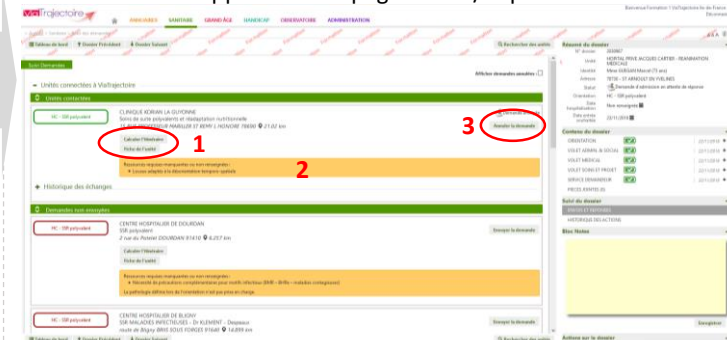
ViaTrajectoire

ANNUAIRES SANITAIRE GRAND ÂGE HANDICAP OBSERVATOIRE ADMINISTRATION

Bienvenue Formation 1 ViaTrajectoire de France
Déconnexion

Tableau de bord Dossier Précédent Dossier Suivant

Recherche des unités

Suivi Demandes

Unités connectées à ViaTrajectoire

Afficher demandes annulées

Unités contactées

HC - SSR polyvalent

CLINIQUE KORIAN LA GUYONNE
Soins de suite polyvalents et réadaptation nutritionnelle
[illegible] 78690 27.02 km

Calculer l'itinéraire
Fiche de l'unité

Envoyer la demande

1

2

3

Ressources requises marquées ou non renseignées :
Locaux adaptés à la décontamination (empreint spatiale)

Historique des échanges

Demandes non envoyées

HC - SSR polyvalent

CENTRE HOSPITALIER DE DOURDAN
SSR polyvalent
2 rue du Potelet DOURDAN 91410 6.257 km

Calculer l'itinéraire
Fiche de l'unité

Envoyer la demande

Ressources requises marquées ou non renseignées :
Mesures de précautions complémentaires pour motif infectieux (BMR - BHRe - maladies contagieuses)
La pathologie définie lors de l'orientation n'est pas prise en charge.

HC - SSR polyvalent

CENTRE HOSPITALIER DE BLIGNY
SSR MALADIES INFECTIEUSES - Dr KLEMENT - Dessaux
route de Bligny BRIIS SOUS FORGES 91640 14.899 km

Envoyer la demande

Tableau de bord Dossier Précédent Dossier Suivant

Résumé du dossier
N° dossier 305987
Unité HOPITAL PRIVE JACQUES CARTIER - REANIMATION MEDICALE
Identité Mme DURAND Muriel (73 ans)
Adresse 78730 - ST ARNOULT EN YVELINES
Statut Demande d'admission en attente de réponse
Orientation HC - SSR polyvalent
Date hospitalisation Non renseignée
Date entrée souhaitée 22/11/2018

Contenu du dossier
ORIENTATION 22/11/2018
VOLET ADMIN. & SOCIAL 22/11/2018
VOLET MEDICAL 22/11/2018
VOLET SOINS ET PROJET 22/11/2018
SERVICE DEMANDEUR 22/11/2018
PIECES JOINTES (0)

Suivi du dossier
ENVOI ET REPONSES
HISTORIQUE DES ACTIONS

Bloc Notes

Enregistrer

Actions sur le dossier